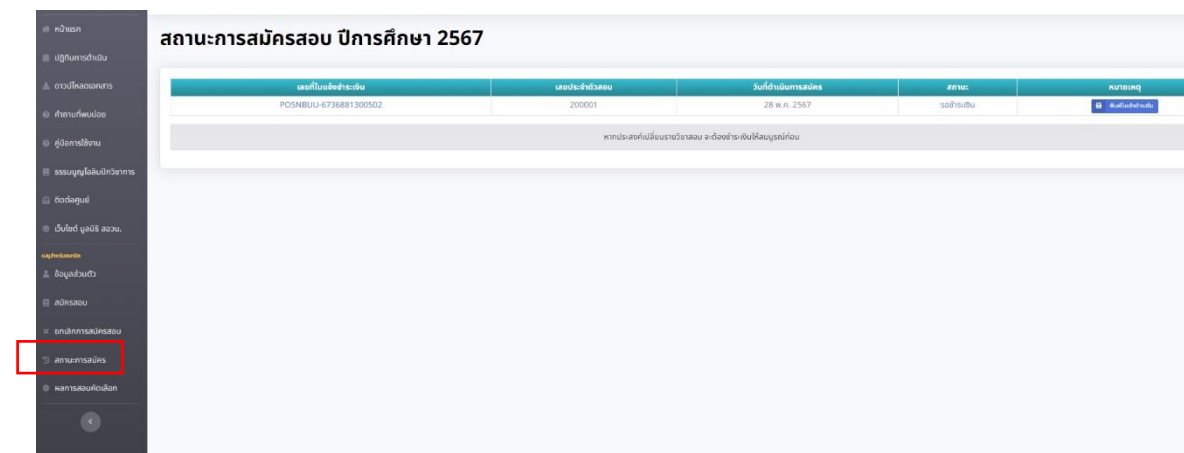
หน้าแรก
ปฏิทินการดำเนิน
ดาวน์โหลดเอกสาร
คำถามที่พบบ่อย
คู่มือการใช้งาน
ธรรมนูญโอลิมปิกวิชาการ
ติดต่อศูนย์
เว็บไซต์ มูลนิธิ สอวน.
เมนูสำหรับสมาชิก
ข้อมูลส่วนตัว
สมัครสอบ
ยกเลิกการสมัครสอบ
สถานะการสมัคร
ผลการสอบคัดเลือก

สถานะการสมัครสอบ ปีการศึกษา 2567

| เลขที่ใบแจ้งชำระเงิน | เลขประจำตัวสอบ | วันที่ดำเนินการสมัคร | สถานะ | หมายเหตุ |
|---|---|---|---|---|
| POSNBUU-6736881300502 | 200001 | 28 พ.ค. 2567 | รอชำระเงิน | พิมพ์ใบแจ้งชำระเงิน |

หากประสงค์เปลี่ยนรายวิชาสอบ จะต้องชำระเงินให้สมบูรณ์ก่อน